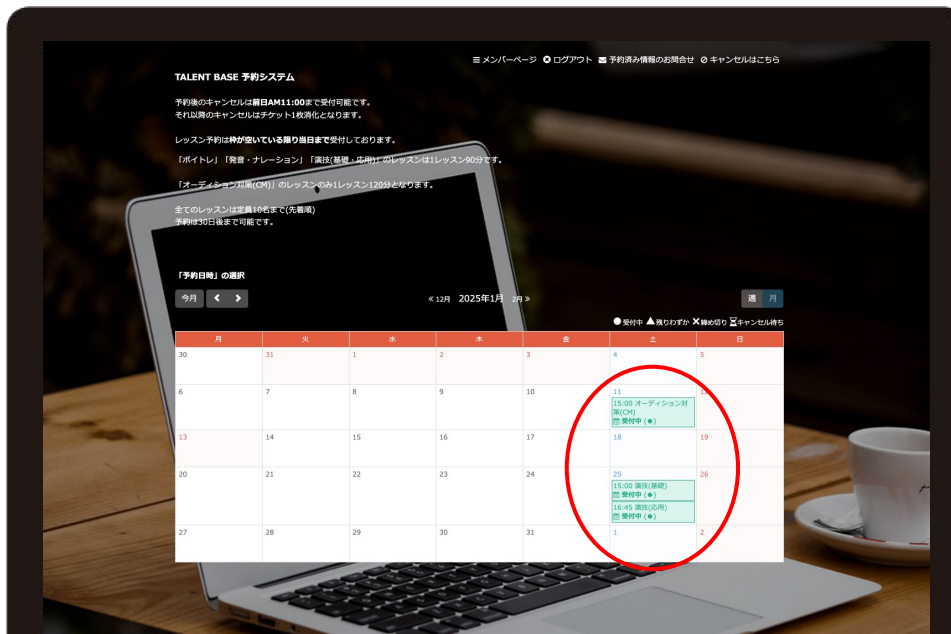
≡ メンバーページ ⊗ ログアウト ✉ 予約済み情報のお問合せ ⊘ キャンセルはこちら

TALENT BASE 予約システム

予約後のキャンセルは前日AM11:00まで受付可能です。
それ以降のキャンセルはチケット1枚消化となります。

レッスン予約は枠が空いている限り当日まで受付しております。

「ボイトレ」「発音・ナレーション」「演技(基礎・応用)」のレッスンは1レッスン90分です。

「オーディション対策(CM)」のレッスンのみ1レッスン120分となります。

全てのレッスンは定員10名まで(先着順)
予約は30日後まで可能です。

「予約日時」の選択

今月 < >

« 12月 2025年1月 2月 »

週 月

● 受付中 ▲ 残りわずか ✕ 締め切り ⌛ キャンセル待ち

| 月 | 火 | 水 | 木 | 金 | 土 | 日 |
|---|---|---|---|---|---|---|
| 30 | 31 | 1 | 2 | 3 | 4 | 5 |
| 6 | 7 | 8 | 9 | 10 | 11 15:00 オーディション対策(CM) 受付中 (●) | 12 |
| 13 | 14 | 15 | 16 | 17 | 18 | 19 |
| 20 | 21 | 22 | 23 | 24 | 25 15:00 演技(基礎) 受付中 (●) 16:45 演技(応用) 受付中 (●) | 26 |
| 27 | 28 | 29 | 30 | 31 | 1 | 2 |